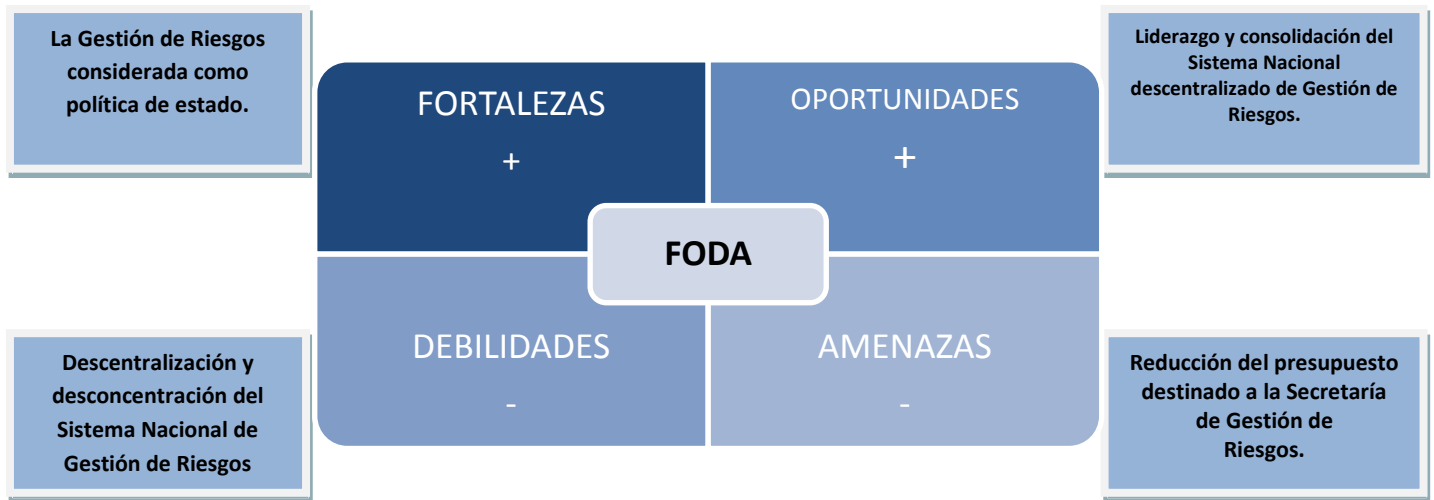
La Gestión de Riesgos considerada como política de estado.

FORTALEZAS
+

OPORTUNIDADES
+

Liderazgo y consolidación del Sistema Nacional descentralizado de Gestión de Riesgos.

FODA

Descentralización y desconcentración del Sistema Nacional de Gestión de Riesgos

DEBILIDADES
-

AMENAZAS
-

Reducción del presupuesto destinado a la Secretaría de Gestión de Riesgos.